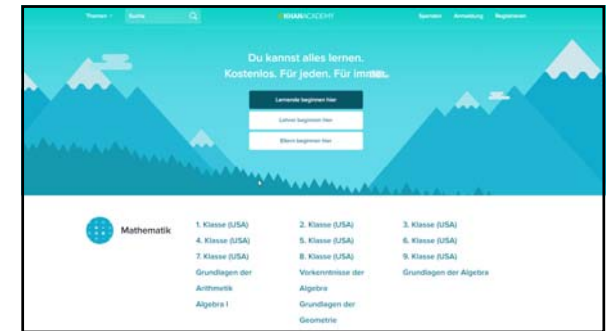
Themen Suche KHANACADEMY Spenden Anmeldung Registrieren

Du kannst alles lernen. Kostenlos. Für jeden. Für immer.

Lernende beginnen hier

Lehrer beginnen hier

Eltern beginnen hier

Mathematik

1. Klasse (USA)
4. Klasse (USA)
7. Klasse (USA)
Grundlagen der Arithmetik
Algebra I

2. Klasse (USA)
5. Klasse (USA)
8. Klasse (USA)
Vorkenntnisse der Algebra
Grundlagen der Geometrie

3. Klasse (USA)
6. Klasse (USA)
9. Klasse (USA)
Grundlagen der Algebra